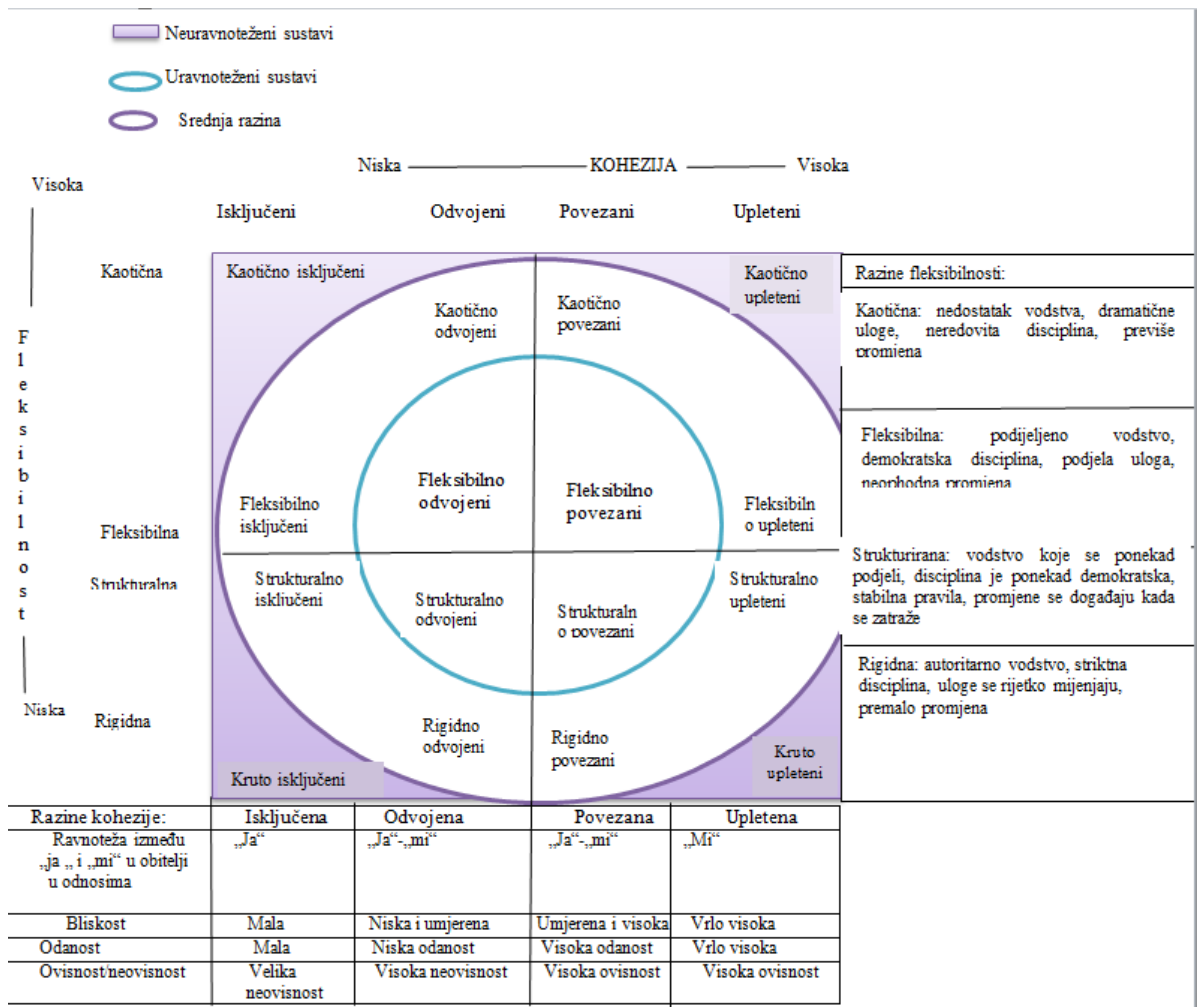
Neuravnoteženi sustavi

Uravnoteženi sustavi

Srednja razina

Niska ——— KOHEZIJA ——— Visoka

Visoka

Isključeni Odvojeni Povezani Upleteni

Kaotična

Fleksibilnost

Fleksibilna

Strukturalna

Niska

Rigidna

Kaotično isključeni

Kaotično odvojeni

Kaotično povezani

Kaotično upleteni

Fleksibilno isključeni

Fleksibilno odvojeni

Fleksibilno povezani

Fleksibilno upleteni

Strukturalno isključeni

Strukturalno odvojeni

Strukturalno povezani

Strukturalno upleteni

Rigidno odvojeni

Rigidno povezani

Kruto isključeni

Kruto upleteni

Razine fleksibilnosti:

Kaotična: nedostatak vodstva, dramatične uloge, neredovita disciplina, previše promjena

Fleksibilna: podijeljeno vodstvo, demokratska disciplina, podjela uloga, neophodna promjena

Strukturirana: vodstvo koje se ponekad podjeli, disciplina je ponekad demokratska, stabilna pravila, promjene se događaju kada se zatraže

Rigidna: autoritarno vodstvo, striktna disciplina, uloge se rijetko mijenjaju, premalo promjena

| Razine kohezije: | Isključena | Odvojena | Povezana | Upletena |
|---|---|---|---|---|
| Ravnoteža između „ja „ i „mi“ u obitelji u odnosima | „Ja“ | „Ja“-„mi“ | „Ja“-„mi“ | „Mi“ |
| Bliskost | Mala | Niska i umjerena | Umjerena i visoka | Vrlo visoka |
| Odanost | Mala | Niska odanost | Visoka odanost | Vrlo visoka |
| Ovisnost/neovisnost | Velika neovisnost | Visoka neovisnost | Visoka ovisnost | Visoka ovisnost |